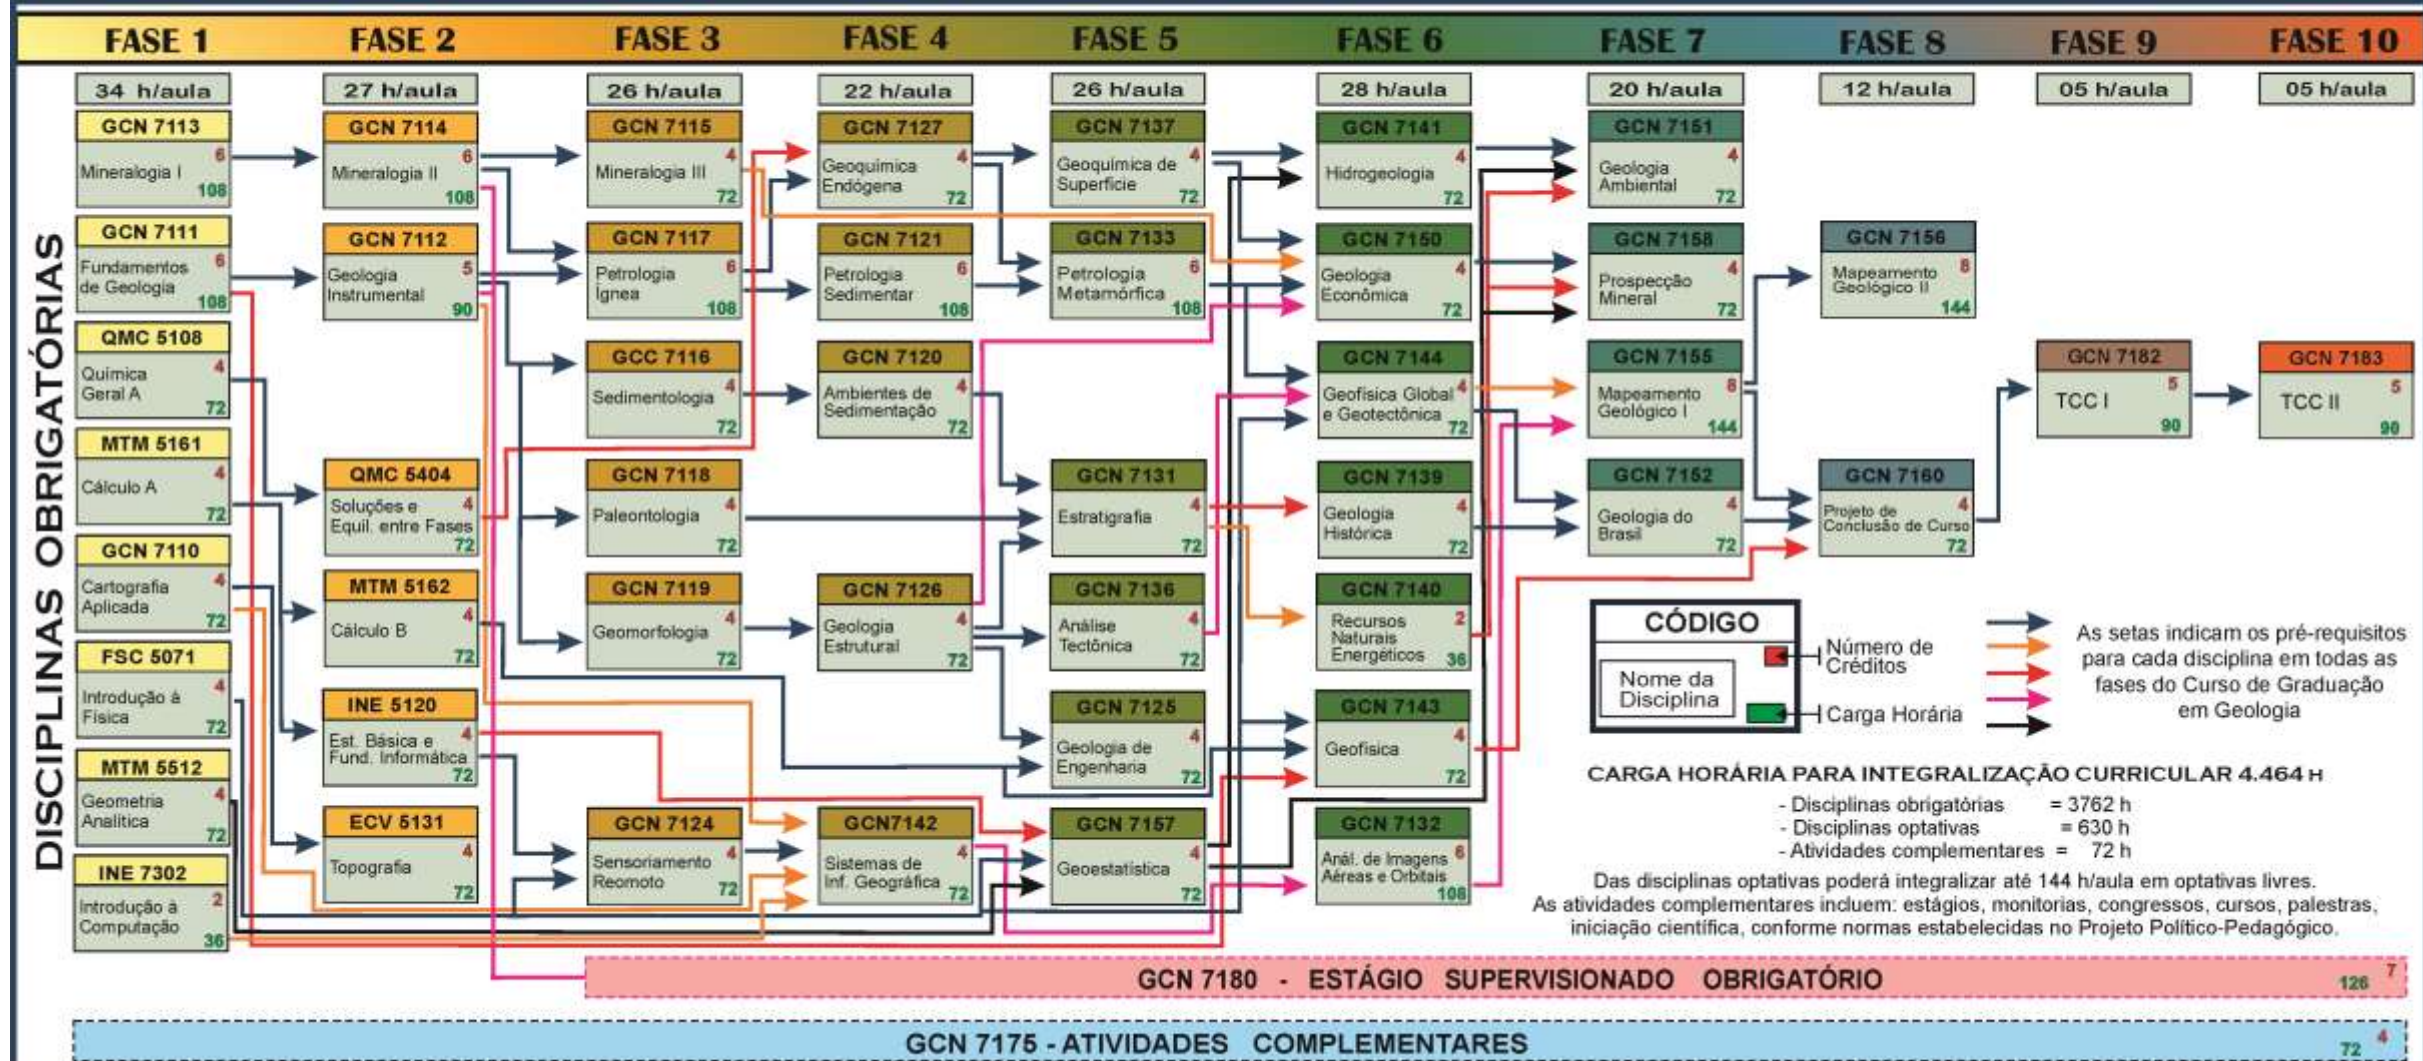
FASE 1 FASE 2 FASE 3 FASE 4 FASE 5 FASE 6 FASE 7 FASE 8 FASE 9 FASE 10

34 h/aula 27 h/aula 26 h/aula 22 h/aula 26 h/aula 28 h/aula 20 h/aula 12 h/aula 05 h/aula 05 h/aula

DISCIPLINAS OBRIGATÓRIAS

GCN 7113 Mineralogia I 6 108
GCN 7111 Fundamentos de Geologia 6 108
QMC 5108 Química Geral A 4 72
MTM 5161 Cálculo A 4 72
GCN 7110 Cartografia Aplicada 4 72
FSC 5071 Introdução à Física 4 72
MTM 5512 Geometria Analítica 4 72
INE 7302 Introdução à Computação 2 36

GCN 7114 Mineralogia II 6 108
GCN 7112 Geologia Instrumental 5 90
QMC 5404 Soluções e Equil. entre Fases 4 72
MTM 5162 Cálculo B 4 72
INE 5120 Est. Básica e Fund. Informática 4 72
ECV 5131 Topografia 4 72

GCN 7115 Mineralogia III 4 72
GCN 7117 Petrologia Ígnea 6 108
GCC 7116 Sedimentologia 4 72
GCN 7118 Paleontologia 4 72
GCN 7119 Geomorfologia 4 72
GCN 7124 Sensoriamento Remoto 4 72

GCN 7127 Geoquímica Endógena 4 72
GCN 7121 Petrologia Sedimentar 6 108
GCN 7120 Ambientes de Sedimentação 4 72
GCN 7126 Geologia Estrutural 4 72
GCN7142 Sistemas de Inf. Geográfica 4 72

GCN 7137 Geoquímica de Superfície 4 72
GCN 7133 Petrologia Metamórfica 6 108
GCN 7131 Estratigrafia 4 72
GCN 7136 Análise Tectônica 4 72
GCN 7125 Geologia de Engenharia 4 72
GCN 7157 Geoestatística 4 72

GCN 7141 Hidrogeologia 4 72
GCN 7150 Geologia Econômica 4 72
GCN 7144 Geofísica Global e Geotectônica 4 72
GCN 7139 Geologia Histórica 4 72
GCN 7140 Recursos Naturais Energéticos 2 36
GCN 7143 Geofísica 4 72
GCN 7132 Anál. de Imagens Aéreas e Orbitais 6 108

GCN 7151 Geologia Ambiental 4 72
GCN 7158 Prospecção Mineral 4 72
GCN 7155 Mapeamento Geológico I 8 144
GCN 7152 Geologia do Brasil 4 72

GCN 7156 Mapeamento Geológico II 8 144
GCN 7160 Projeto de Conclusão de Curso 4 72

GCN 7182 TCC I 5 90

GCN 7183 TCC II 5 90

CÓDIGO
Nome da Disciplina
Número de Créditos
Carga Horária

As setas indicam os pré-requisitos para cada disciplina em todas as fases do Curso de Graduação em Geologia

CARGA HORÁRIA PARA INTEGRALIZAÇÃO CURRICULAR 4.464 H
- Disciplinas obrigatórias = 3762 h
- Disciplinas optativas = 630 h
- Atividades complementares = 72 h
Das disciplinas optativas poderá integralizar até 144 h/aula em optativas livres.
As atividades complementares incluem: estágios, monitorias, congressos, cursos, palestras, iniciação científica, conforme normas estabelecidas no Projeto Político-Pedagógico.

GCN 7180 - ESTÁGIO SUPERVISIONADO OBRIGATÓRIO 7 126

GCN 7175 - ATIVIDADES COMPLEMENTARES 4 72